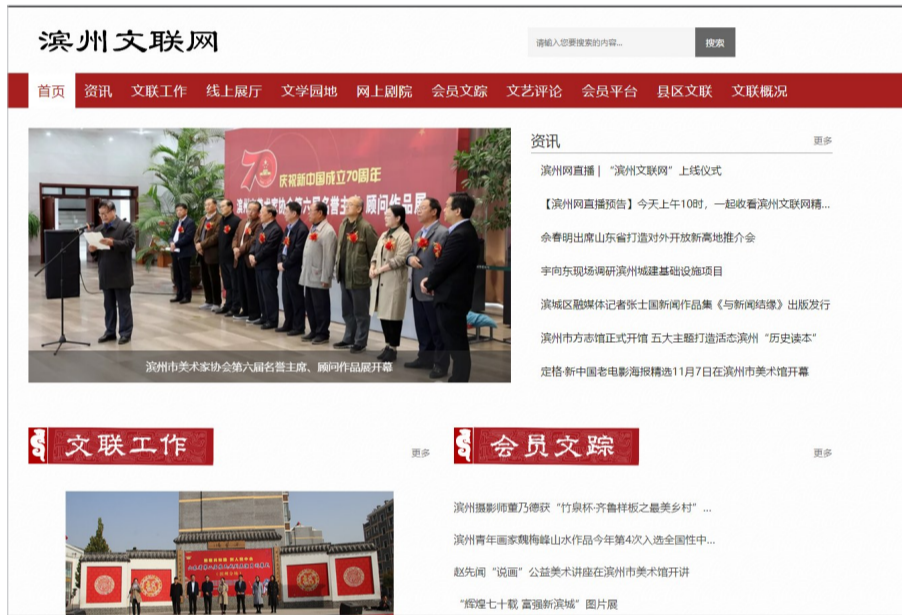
滨州文联网

请输入您要搜索的内容...

搜索

首页 资讯 文联工作 线上展厅 文学园地 网上剧院 会员文踪 文艺评论 会员平台 县区文联 文联概况

庆祝新中国成立70周年

滨州市美术家协会第六届名誉主席、顾问作品展开幕

资讯

更多

滨州网直播｜“滨州文联网”上线仪式

【滨州网直播预告】今天上午10时，一起收看滨州文联网精...

佘春明出席山东省打造对外开放新高地推介会

宇向东现场调研滨州城建基础设施项目

滨城区融媒体记者张士国新闻作品集《与新闻结缘》出版发行

滨州市方志馆正式开馆 五大主题打造活态滨州“历史读本”

定格·新中国老电影海报精选11月7日在滨州市美术馆开幕

文联工作

更多

会员文踪

更多

滨州摄影师董乃德获“竹泉杯·齐鲁样板之最美乡村”...

滨州青年画家魏梅峰山水作品今年第4次入选全国性中...

赵先闻“说画”公益美术讲座在滨州市美术馆开讲

“辉煌七十载 富强新滨城”图片展